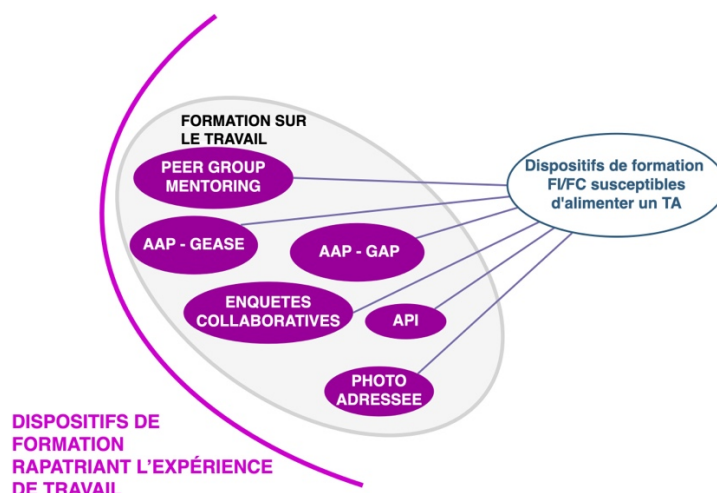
FORMATION SUR LE TRAVAIL

PEER GROUP MENTORING

AAP - GEASE

AAP - GAP

ENQUETES COLLABORATIVES

API

PHOTO ADRESSEE

Dispositifs de formation FI/FC susceptibles d'alimenter un TA

DISPOSITIFS DE FORMATION RAPATRIANT L'EXPÉRIENCE DE TRAVAIL